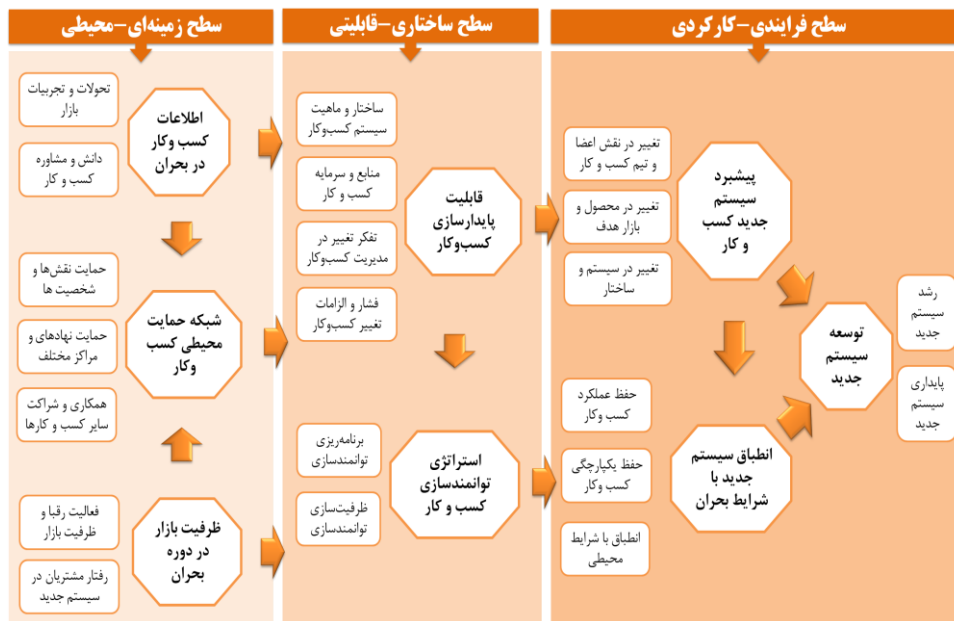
سطح زمینه‌ای-محیطی

سطح ساختاری-قابلیتی

سطح فرایندی-کارکردی

تحولات و تجربیات بازار

دانش و مشاوره کسب و کار

اطلاعات کسب و کار در بحران

حمایت نقش‌ها و شخصیت ها

حمایت نهادهای و مراکز مختلف

همکاری و شراکت سایر کسب و کارها

شبکه حمایت محیطی کسب و کار

فعالیت رقبا و ظرفیت بازار

رفتار مشتریان در سیستم جدید

ظرفیت بازار در دوره بحران

ساختار و ماهیت سیستم کسب‌وکار

منابع و سرمایه کسب و کار

تفکر تغییر در مدیریت کسب‌وکار

فشار و الزامات تغییر کسب‌وکار

قابلیت پایدارسازی کسب‌وکار

برنامه‌ریزی توانمندسازی

ظرفیت‌سازی توانمندسازی

استراتژی توانمندسازی کسب و کار

تغییر در نقش اعضا و تیم کسب و کار

تغییر در محصول و بازار هدف

تغییر در سیستم و ساختار

پیشبرد سیستم جدید کسب و کار

حفظ عملکرد کسب و کار

حفظ یکپارچگی کسب و کار

انطباق با شرایط محیطی

انطباق سیستم جدید با شرایط بحران

توسعه سیستم جدید

رشد سیستم جدید

پایداری سیستم جدید